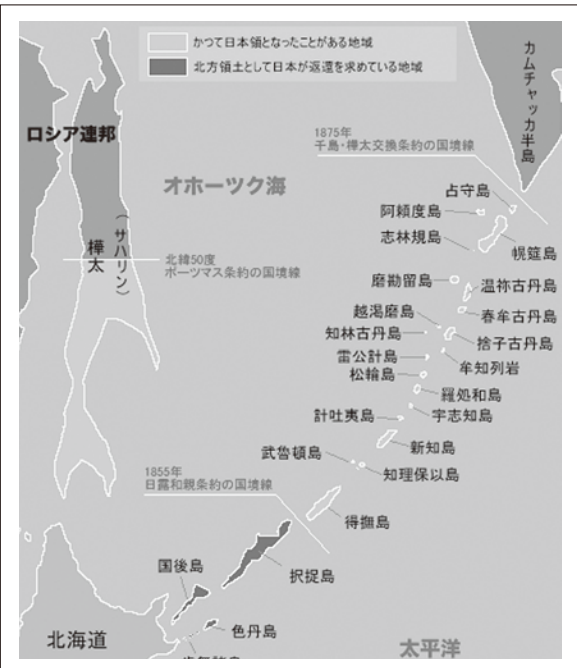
かつて日本領となったことがある地域
北方領土として日本が返還を求めている地域

カムチャッカ半島

ロシア連邦

1875年
千島・樺太交換条約の国境線

オホーツク海

占守島
阿頼度島
志林規島
幌筵島

樺太
（サハリン）

北緯50度
ポーツマス条約の国境線

磨勘留島
温祢古丹島
越渇磨島
春牟古丹島
知林古丹島
捨子古丹島
雷公計島
牟知列岩
松輪島
羅処和島
計吐夷島
宇志知島
新知島
武魯頓島
知理保以島

1855年
日露和親条約の国境線

得撫島

国後島
択捉島

色丹島

北海道

太平洋

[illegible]